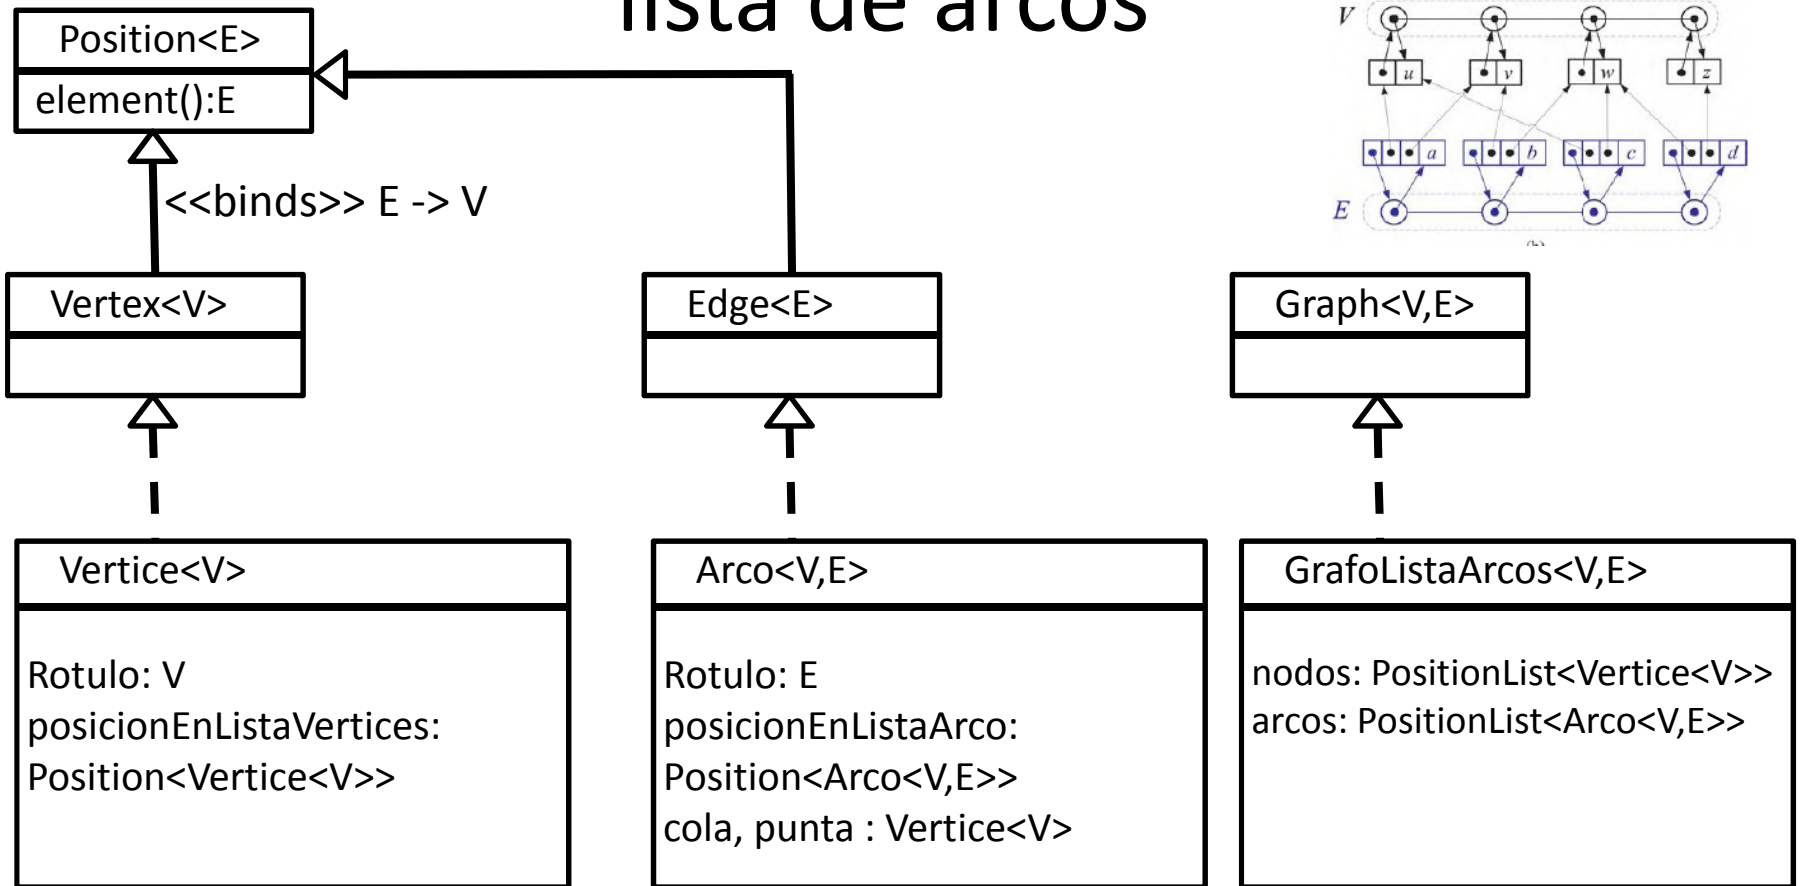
lista de arcos

Position<E>
element():E

<<binds>> E -> V

V
u v w z
a b c d
E

Vertex<V>

Edge<E>

Graph<V,E>

Vertice<V>

Rotulo: V
posicionEnListaVertices: Position<Vertice<V>>

Arco<V,E>

Rotulo: E
posicionEnListaArco: Position<Arco<V,E>>
cola, punta : Vertice<V>

GrafoListaArcos<V,E>

nodos: PositionList<Vertice<V>>
arcos: PositionList<Arco<V,E>>